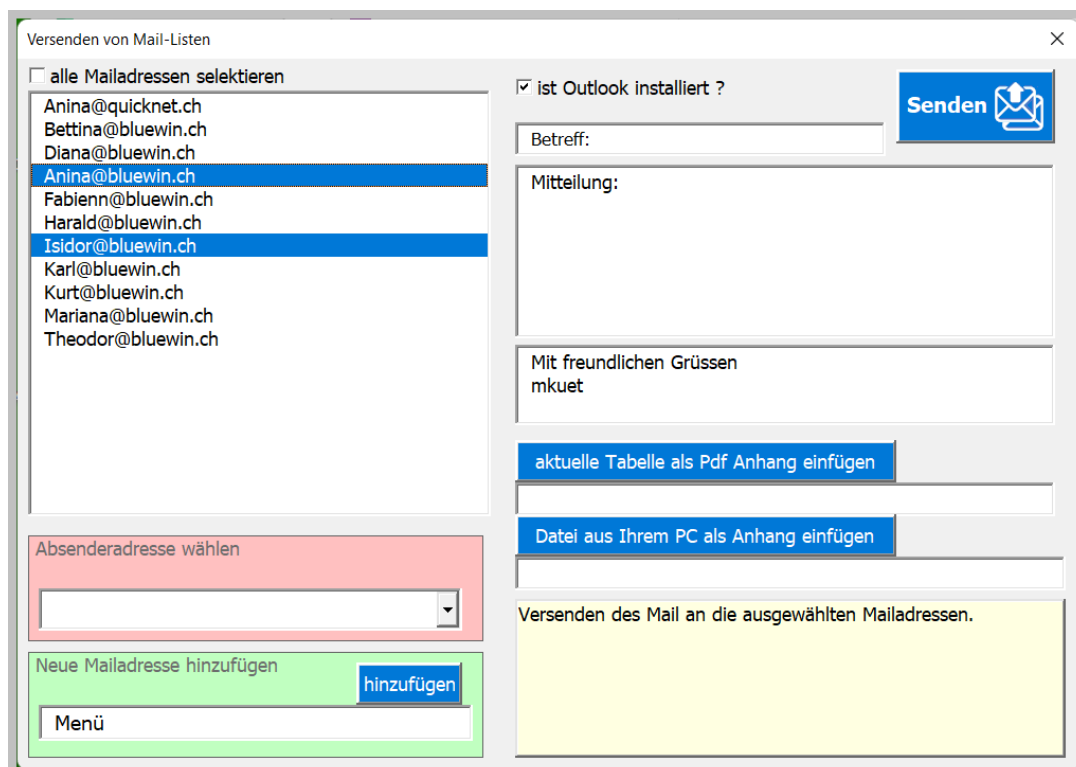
Versenden von Mail-Listen

×

alle Mailadressen selektieren

Anina@quicknet.ch
Bettina@bluewin.ch
Diana@bluewin.ch
Anina@bluewin.ch
Fabienn@bluewin.ch
Harald@bluewin.ch
Isidor@bluewin.ch
Karl@bluewin.ch
Kurt@bluewin.ch
Mariana@bluewin.ch
Theodor@bluewin.ch

ist Outlook installiert ?

Senden

Betreff:

Mitteilung:

Mit freundlichen Grüssen
mkuet

aktuelle Tabelle als Pdf Anhang einfügen

Datei aus Ihrem PC als Anhang einfügen

Absenderadresse wählen

Neue Mailadresse hinzufügen

hinzufügen

Menü

Versenden des Mail an die ausgewählten Mailadressen.